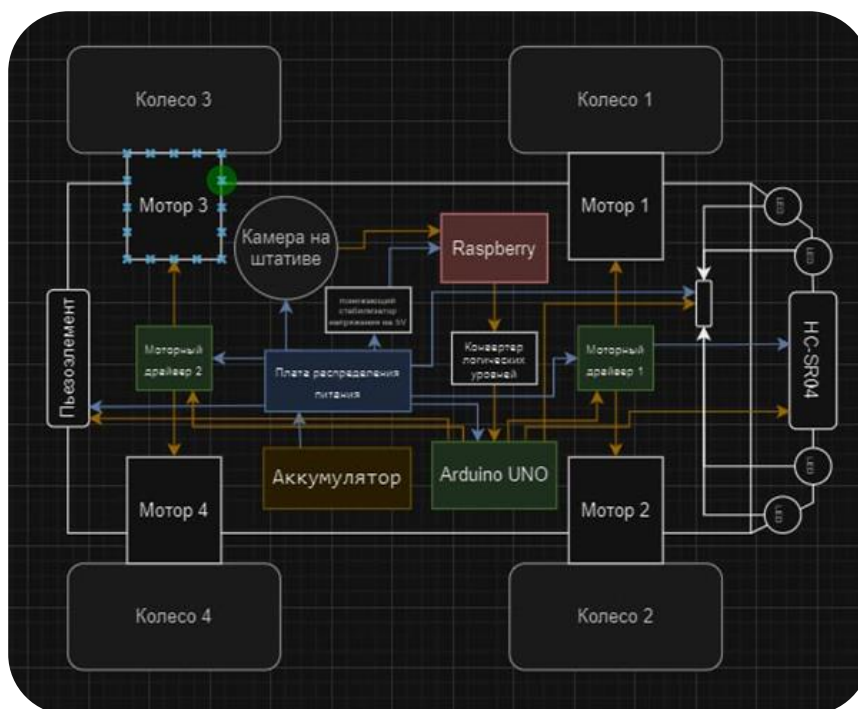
Колесо 3

Колесо 1

Мотор 3

Камера на штативе

Raspberry

Мотор 1

LED

LED

Пьезоэлемент

понижающий стабилизатор напряжения на 5V

HC-SR04

Моторный драйвер 2

Плата распределения питания

Конвертер логических уровней

Моторный драйвер 1

Аккумулятор

Arduino UNO

LED

Мотор 4

Мотор 2

LED

Колесо 4

Колесо 2